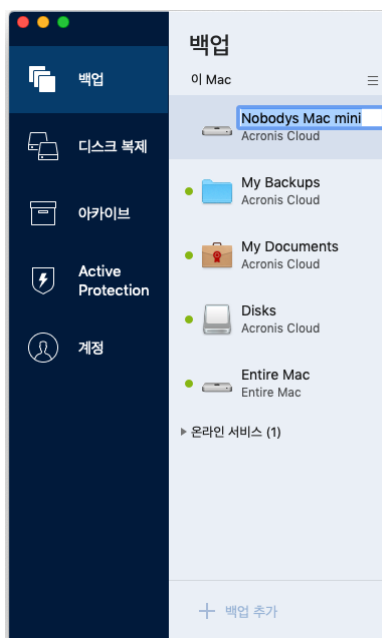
백업

디스크 복제

아카이브

Active Protection

계정

백업

이 Mac

Nobodys Mac mini
Acronis Cloud

My Backups
Acronis Cloud

My Documents
Acronis Cloud

Disks
Acronis Cloud

Entire Mac
Entire Mac

온라인 서비스 (1)

+ 백업 추가